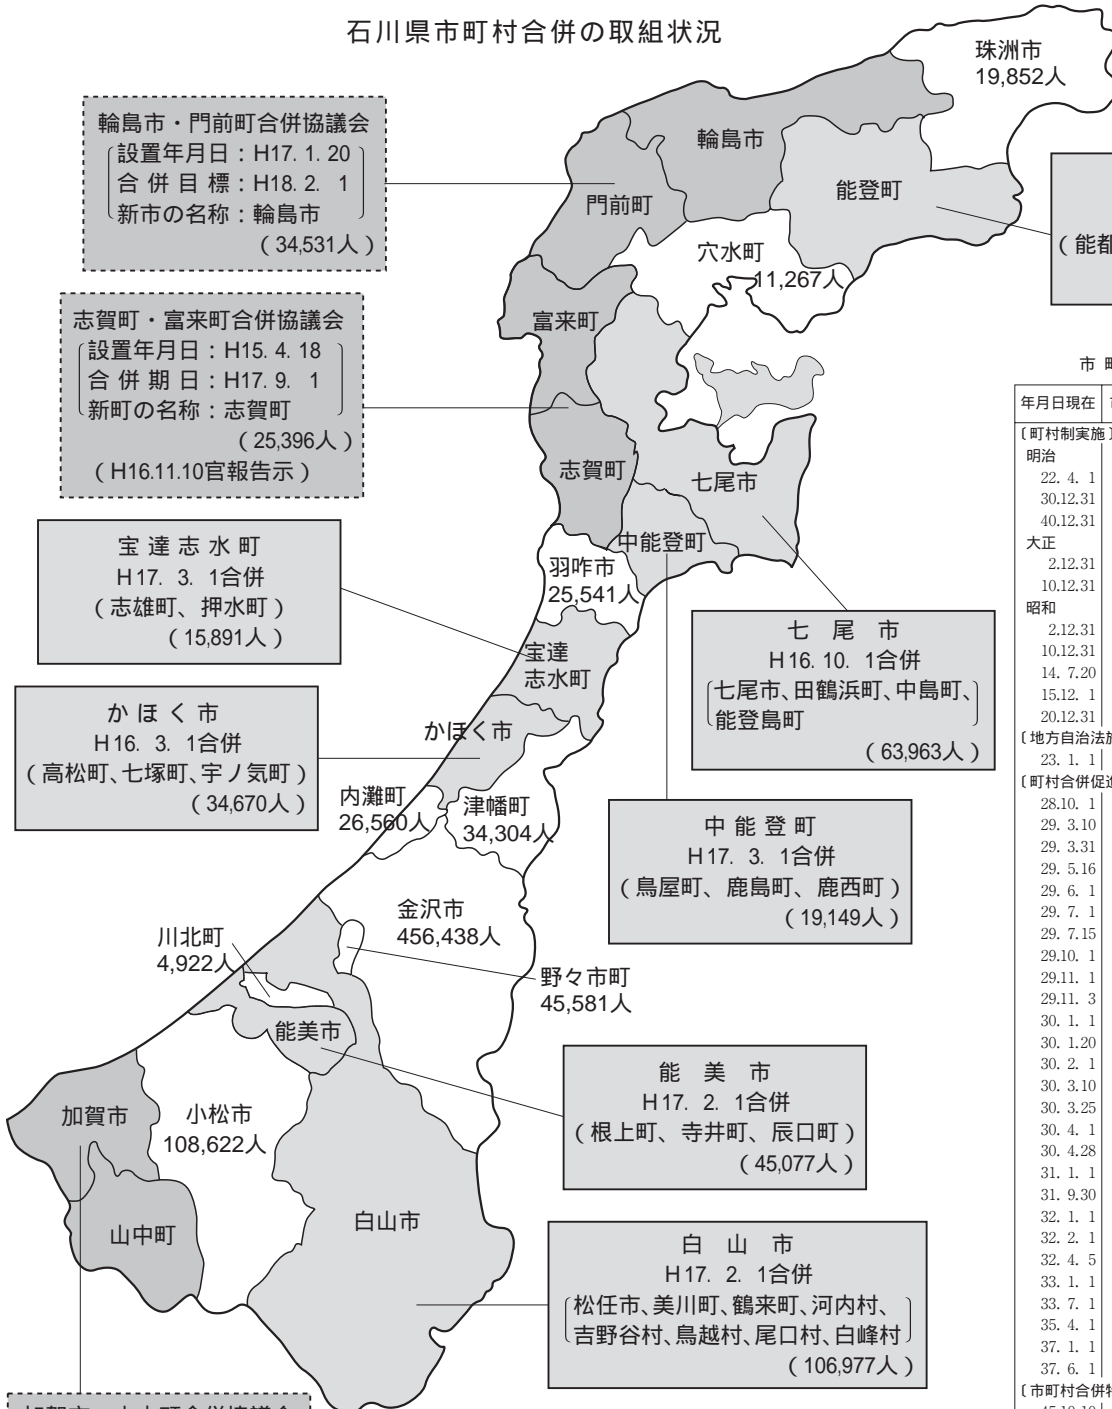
石川県市町村合併の取組状況

珠洲市
19,852人

輪島市・門前町合併協議会
設置年月日：H17. 1. 20
合 併 目 標：H18. 2. 1
新市の名称：輪島市
（34,531人）

輪島市
門前町
能登町
（能都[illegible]

穴水町
11,267人

志賀町・富来町合併協議会
設置年月日：H15. 4. 18
合 併 期 日：H17. 9. 1
新町の名称：志賀町
（25,396人）
（H16.11.10官報告示）

富来町
志賀町
七尾市
中能登町

宝 達 志 水 町
H17. 3. 1合併
（志雄町、押水町）
（15,891人）

羽咋市
25,541人
宝達
志水町

七 尾 市
H16. 10. 1合併
七尾市、田鶴浜町、中島町、能登島町
（63,963人）

か ほ く 市
H16. 3. 1合併
（高松町、七塚町、宇ノ気町）
（34,670人）

かほく市
内灘町
26,560人
津幡町
34,304人

中 能 登 町
H17. 3. 1合併
（鳥屋町、鹿島町、鹿西町）
（19,149人）

金沢市
456,438人
川北町
4,922人
野々市町
45,581人
能美市

能 美 市
H17. 2. 1合併
（根上町、寺井町、辰口町）
（45,077人）

加賀市
小松市
108,622人
山中町
白山市

白 山 市
H17. 2. 1合併
松任市、美川町、鶴来町、河内村、吉野谷村、鳥越村、尾口村、白峰村
（106,977人）

市 町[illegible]

| 年月日現在 | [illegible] |
|---|---|
| 〔町村制実施〕 | |
| 明治 | |
| 22. 4. 1 | |
| 30.12.31 | |
| 40.12.31 | |
| 大正 | |
| 2.12.31 | |
| 10.12.31 | |
| 昭和 | |
| 2.12.31 | |
| 10.12.31 | |
| 14. 7.20 | |
| 15.12. 1 | |
| 20.12.31 | |
| 〔地方自治法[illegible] | |
| 23. 1. 1 | |
| 〔町村合併促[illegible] | |
| 28.10. 1 | |
| 29. 3.10 | |
| 29. 3.31 | |
| 29. 5.16 | |
| 29. 6. 1 | |
| 29. 7. 1 | |
| 29. 7.15 | |
| 29.10. 1 | |
| 29.11. 1 | |
| 29.11. 3 | |
| 30. 1. 1 | |
| 30. 1.20 | |
| 30. 2. 1 | |
| 30. 3.10 | |
| 30. 3.25 | |
| 30. 4. 1 | |
| 30. 4.28 | |
| 31. 1. 1 | |
| 31. 9.30 | |
| 32. 1. 1 | |
| 32. 2. 1 | |
| 32. 4. 5 | |
| 33. 1. 1 | |
| 33. 7. 1 | |
| 35. 4. 1 | |
| 37. 1. 1 | |
| 37. 6. 1 | |
| 〔市町村合併特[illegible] | |

加賀市・山中町合併協議会